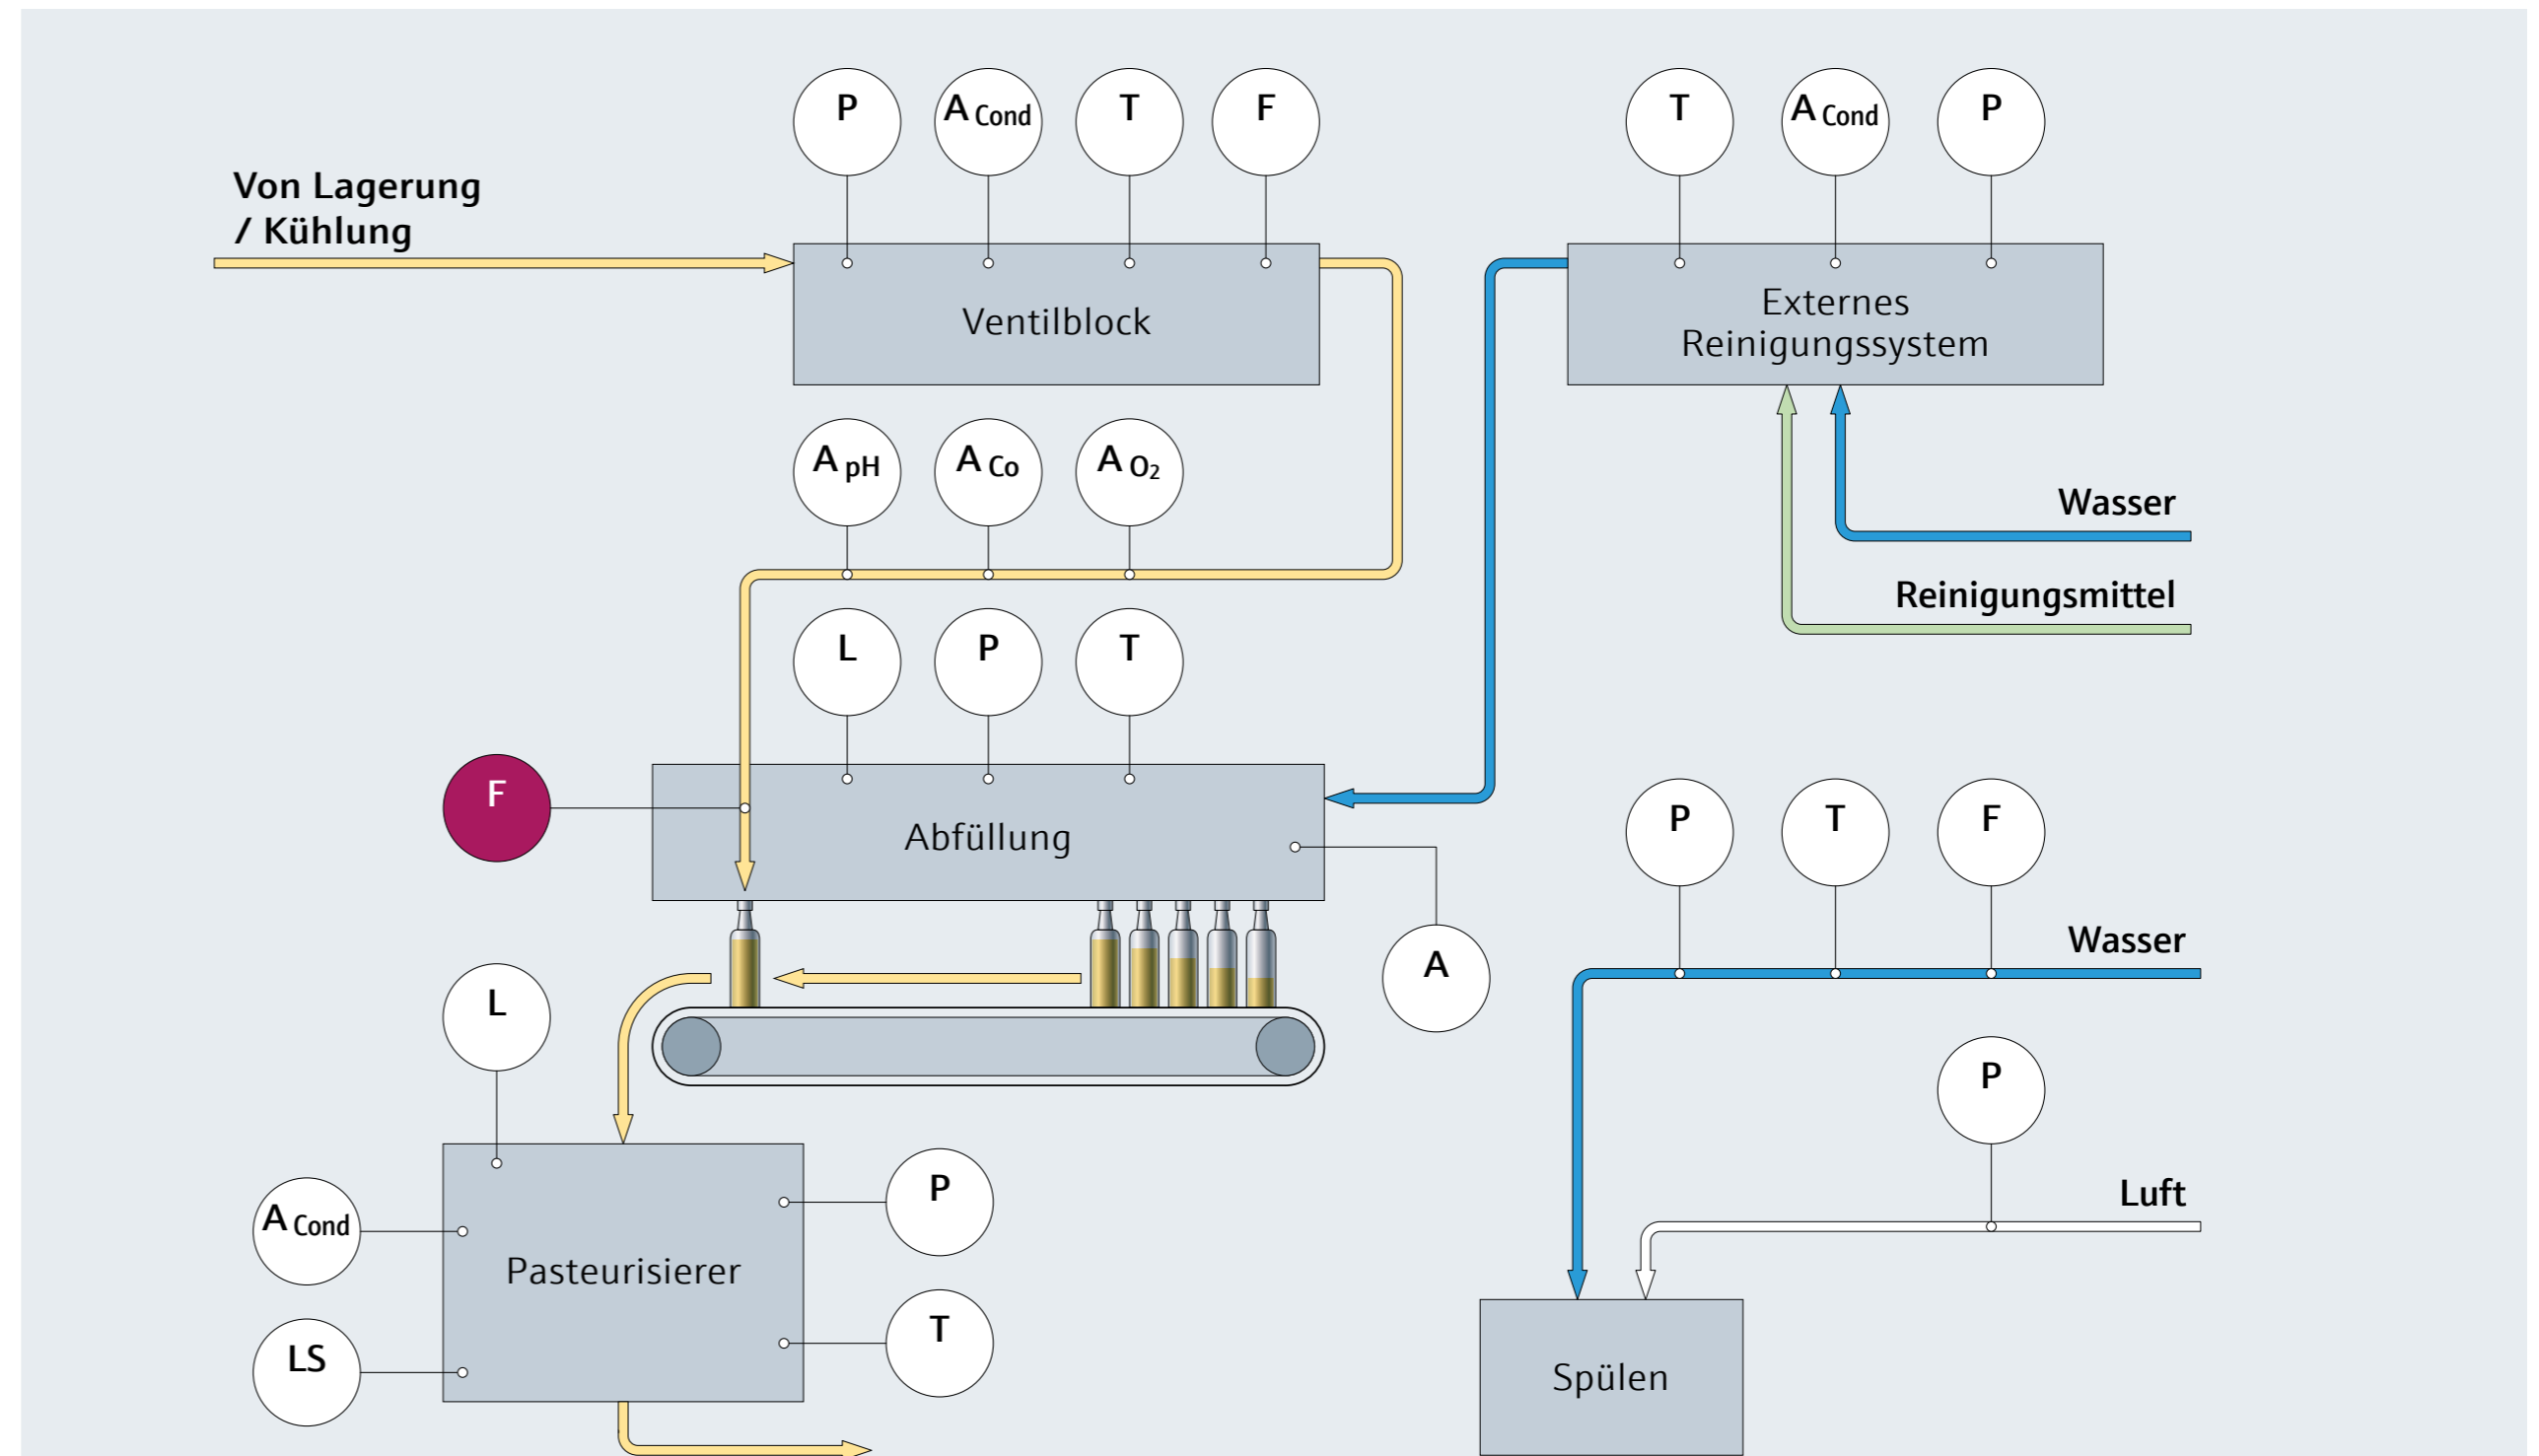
P
$A_{Cond}$
T
F

T
$A_{Cond}$
P

Von Lagerung / Kühlung

Ventilblock

Externes Reinigungssystem

$A_{pH}$
$A_{Co}$
$A_{O_2}$

Wasser

Reinigungsmittel

L
P
T

F

Abfüllung

P
T
F

Wasser

A

L

P

Luft

$A_{Cond}$

Pasteurisierer

P

T

LS

Spülen